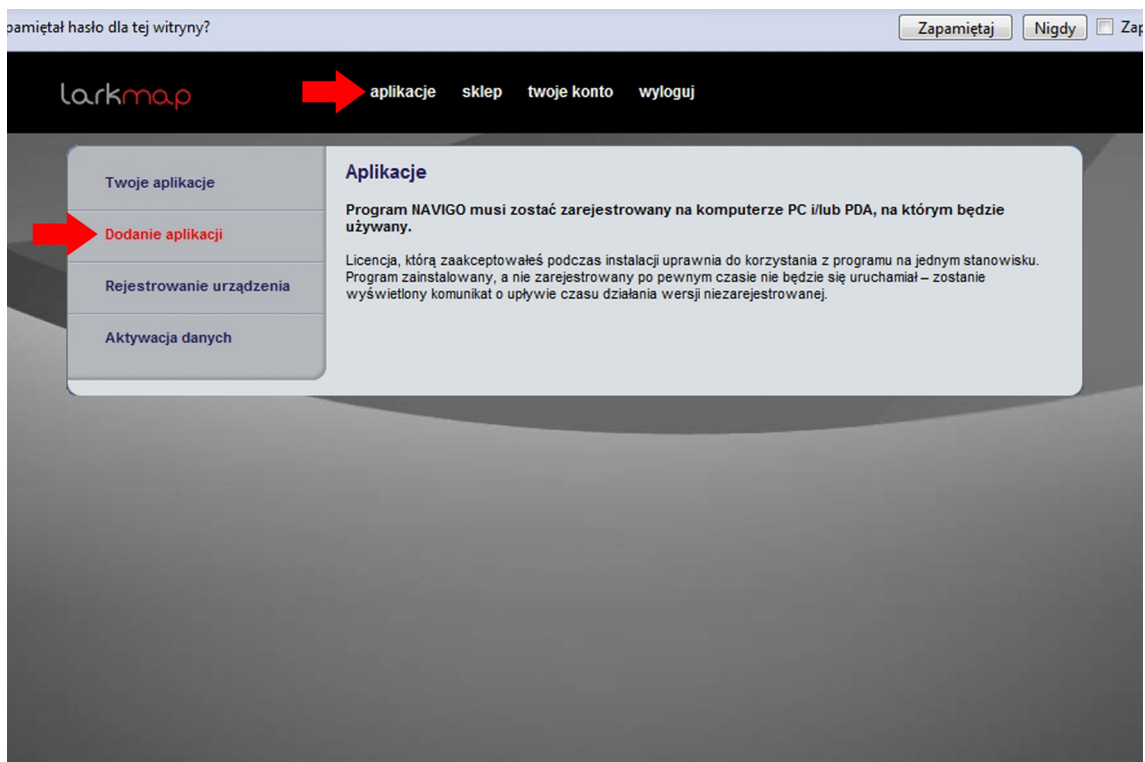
pamiętał hasło dla tej witryny? Zapamiętaj Nigdy Zap

larkmap

aplikacje sklep twoje konto wyloguj

Twoje aplikacje

Dodanie aplikacji

Rejestrowanie urządzenia

Aktywacja danych

Aplikacje

Program NAVIGO musi zostać zarejestrowany na komputerze PC i/lub PDA, na którym będzie używany.

Licencja, którą zaakceptowałeś podczas instalacji uprawnia do korzystania z programu na jednym stanowisku. Program zainstalowany, a nie zarejestrowany po pewnym czasie nie będzie się uruchamiał – zostanie wyświetlony komunikat o upływie czasu działania wersji niezarejestrowanej.